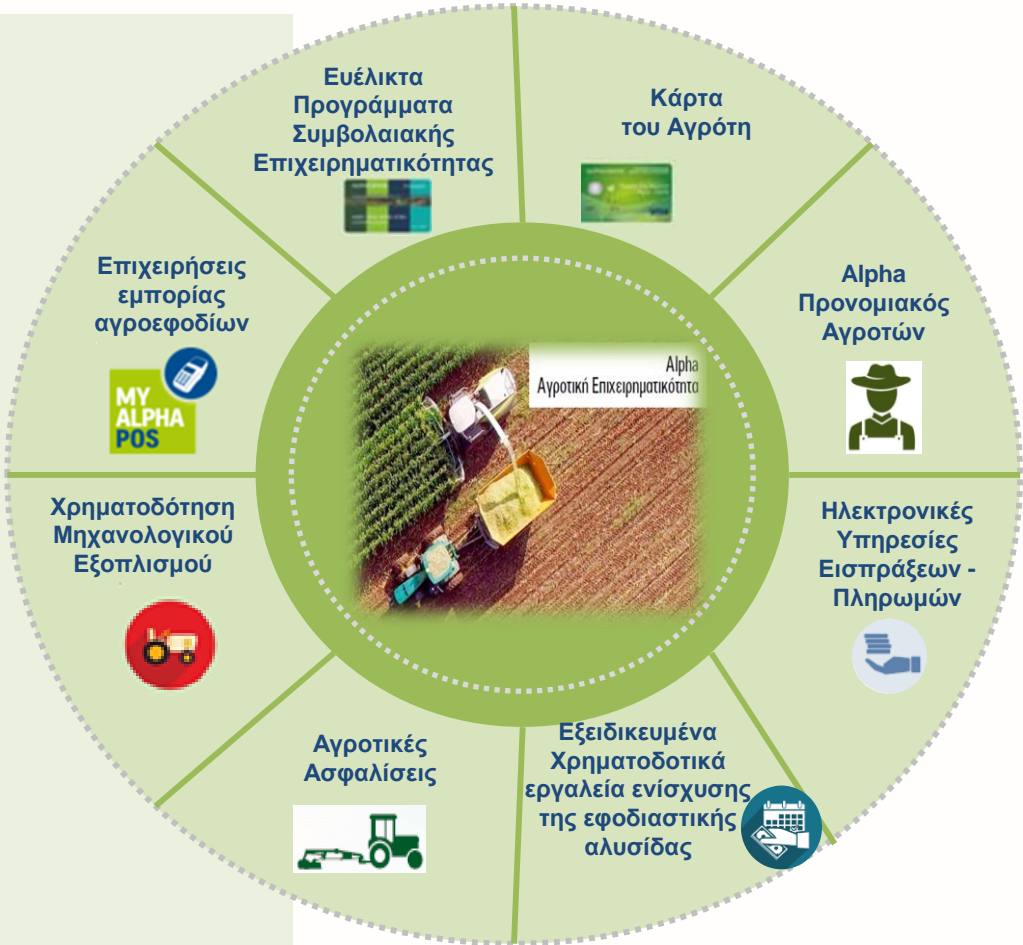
Ευέλικτα Προγράμματα Συμβολαιακής Επιχειρηματικότητας

Κάρτα του Αγρότη

Alpha Προνομιακός Αγροτών

Ηλεκτρονικές Υπηρεσίες Εισπράξεων - Πληρωμών

Εξειδικευμένα Χρηματοδοτικά εργαλεία ενίσχυσης της εφοδιαστικής αλυσίδας

Αγροτικές Ασφαλίσεις

Χρηματοδότηση Μηχανολογικού Εξοπλισμού

Επιχειρήσεις εμπορίας αγροεφοδίων

MY ALPHA POS

Alpha Αγροτική Επιχειρηματικότητα